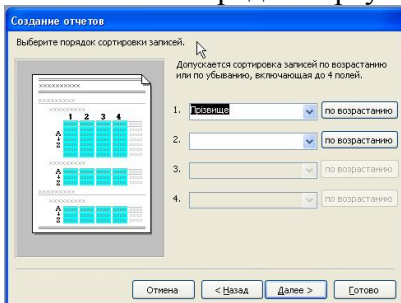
Создание отчетов

Выберите порядок сортировки записей.

XXXXXXXXXXX
XXXXXXXXX
XXXXXXXXX
1 2 3 4
A
Z
XXXXXXXXX
A
Z
XXXXXXXXX
A
Z

Допускается сортировка записей по возрастанию или по убыванию, включающая до 4 полей.

1. Фамилия | по возрастанию
2. | по возрастанию
3. | по возрастанию
4. | по возрастанию

Отмена | < Назад | Далее > | Готово